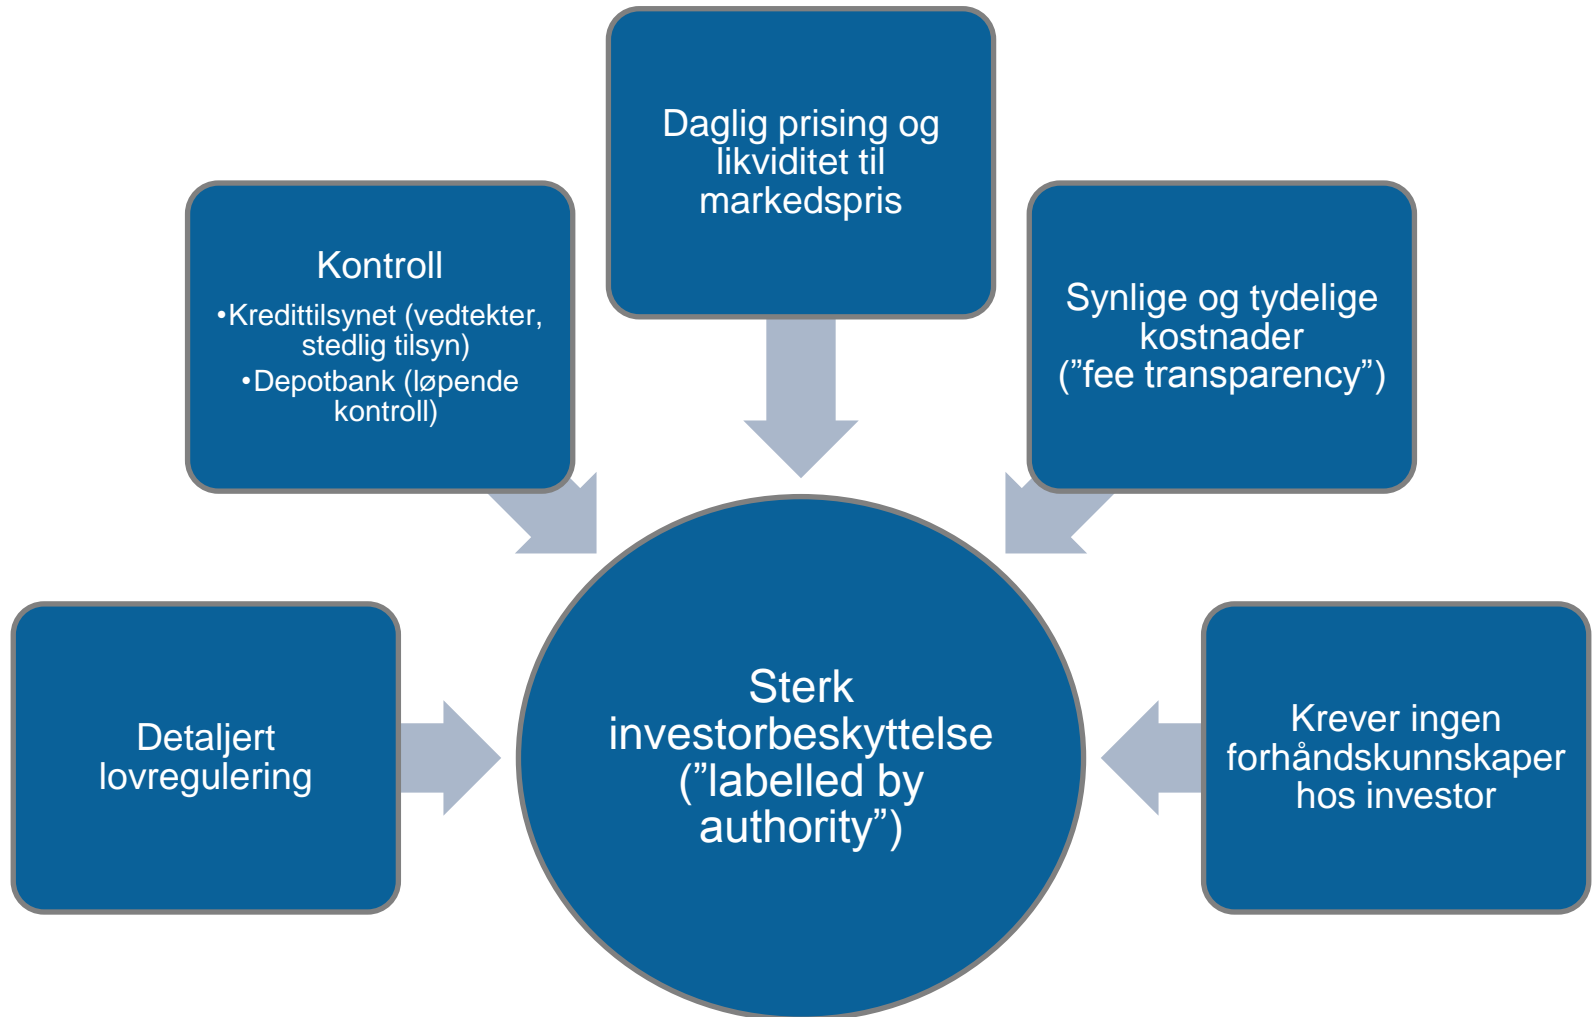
Daglig prising og likviditet til markedspris

Kontroll
•Kredittilsynet (vedtekter, stedlig tilsyn)
•Depotbank (løpende kontroll)

Synlige og tydelige kostnader (”fee transparency”)

Detaljert lovregulering

Sterk investorbeskyttelse (”labelled by authority”)

Krever ingen forhåndskunnskaper hos investor